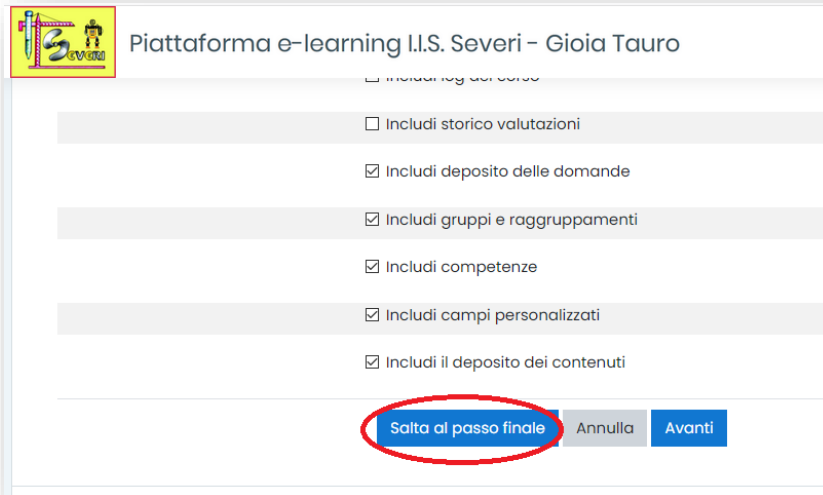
Severi

Piattaforma e-learning I.I.S. Severi - Gioia Tauro

☐ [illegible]

☐ Includi storico valutazioni

☑ Includi deposito delle domande

☑ Includi gruppi e raggruppamenti

☑ Includi competenze

☑ Includi campi personalizzati

☑ Includi il deposito dei contenuti

Salta al passo finale Annulla Avanti